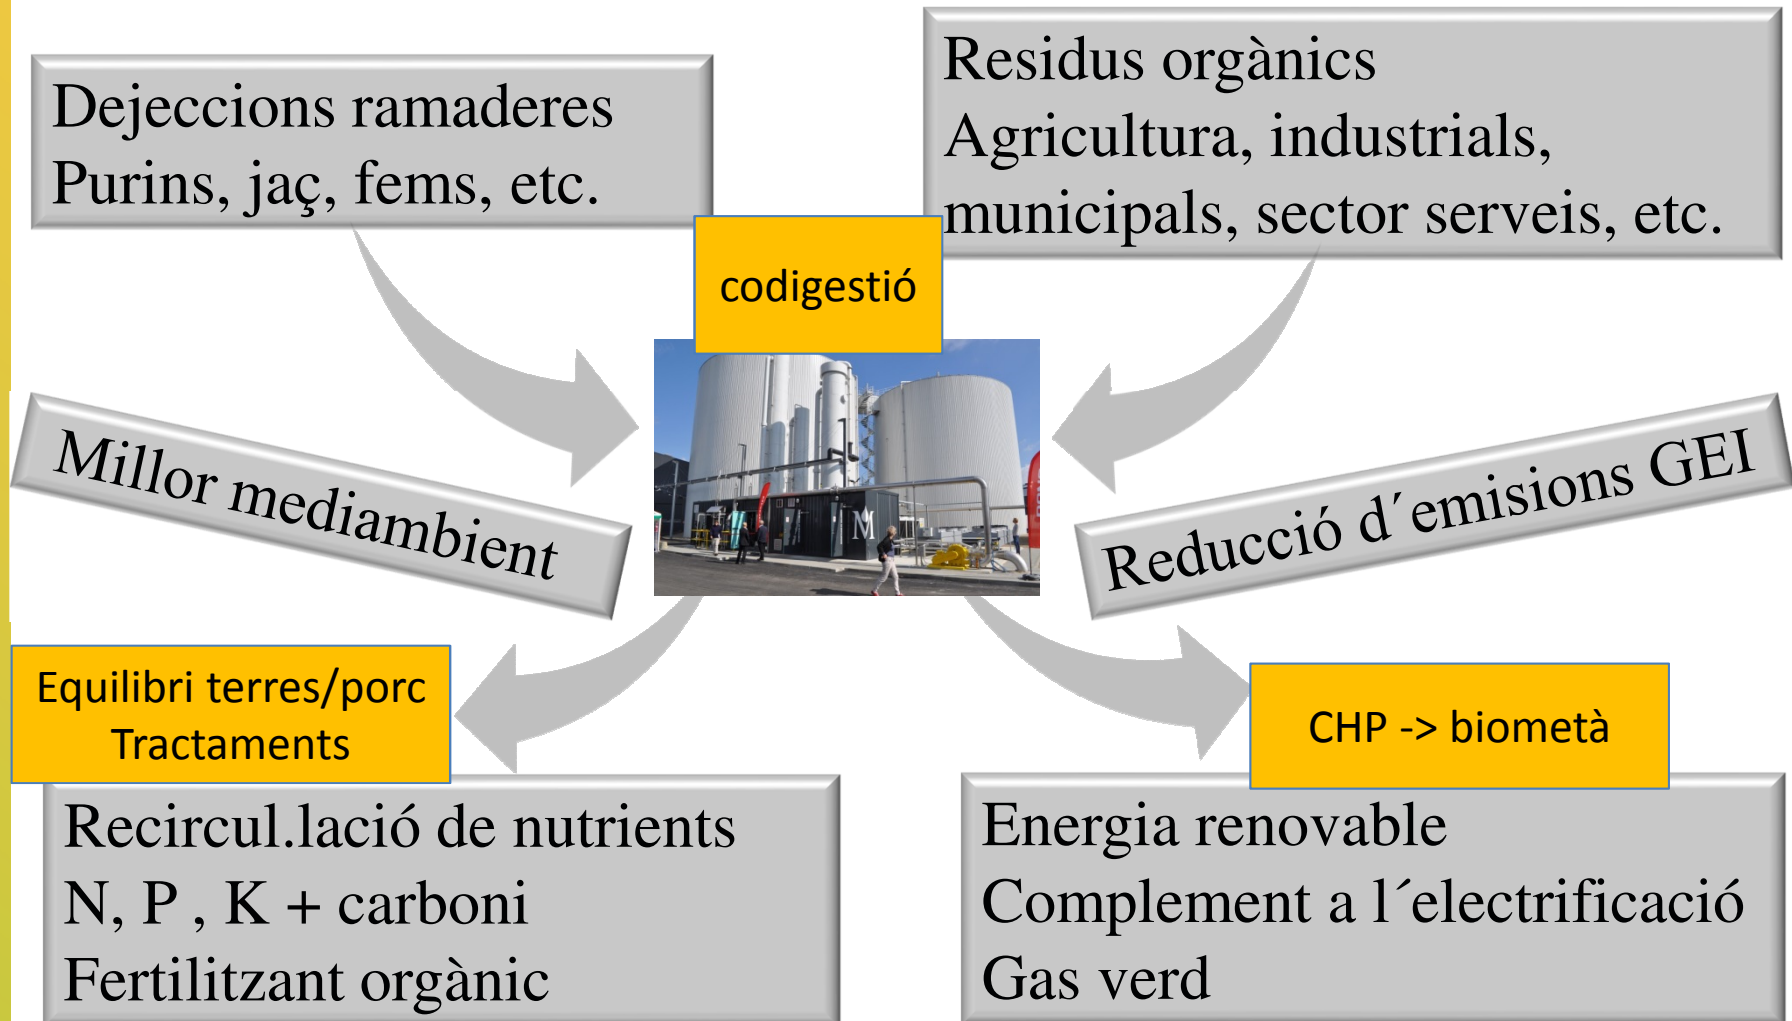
Dejeccions ramaderes
Purins, jaç, fems, etc.

Residus orgànics
Agricultura, industrials, municipals, sector serveis, etc.

codigestió

Millor mediambient

Reducció d´emisions GEI

Equilibri terres/porc
Tractaments

CHP -> biometà

Recircul.lació de nutrients
N, P , K + carboni
Fertilitzant orgànic

Energia renovable
Complement a l´electrificació
Gas verd